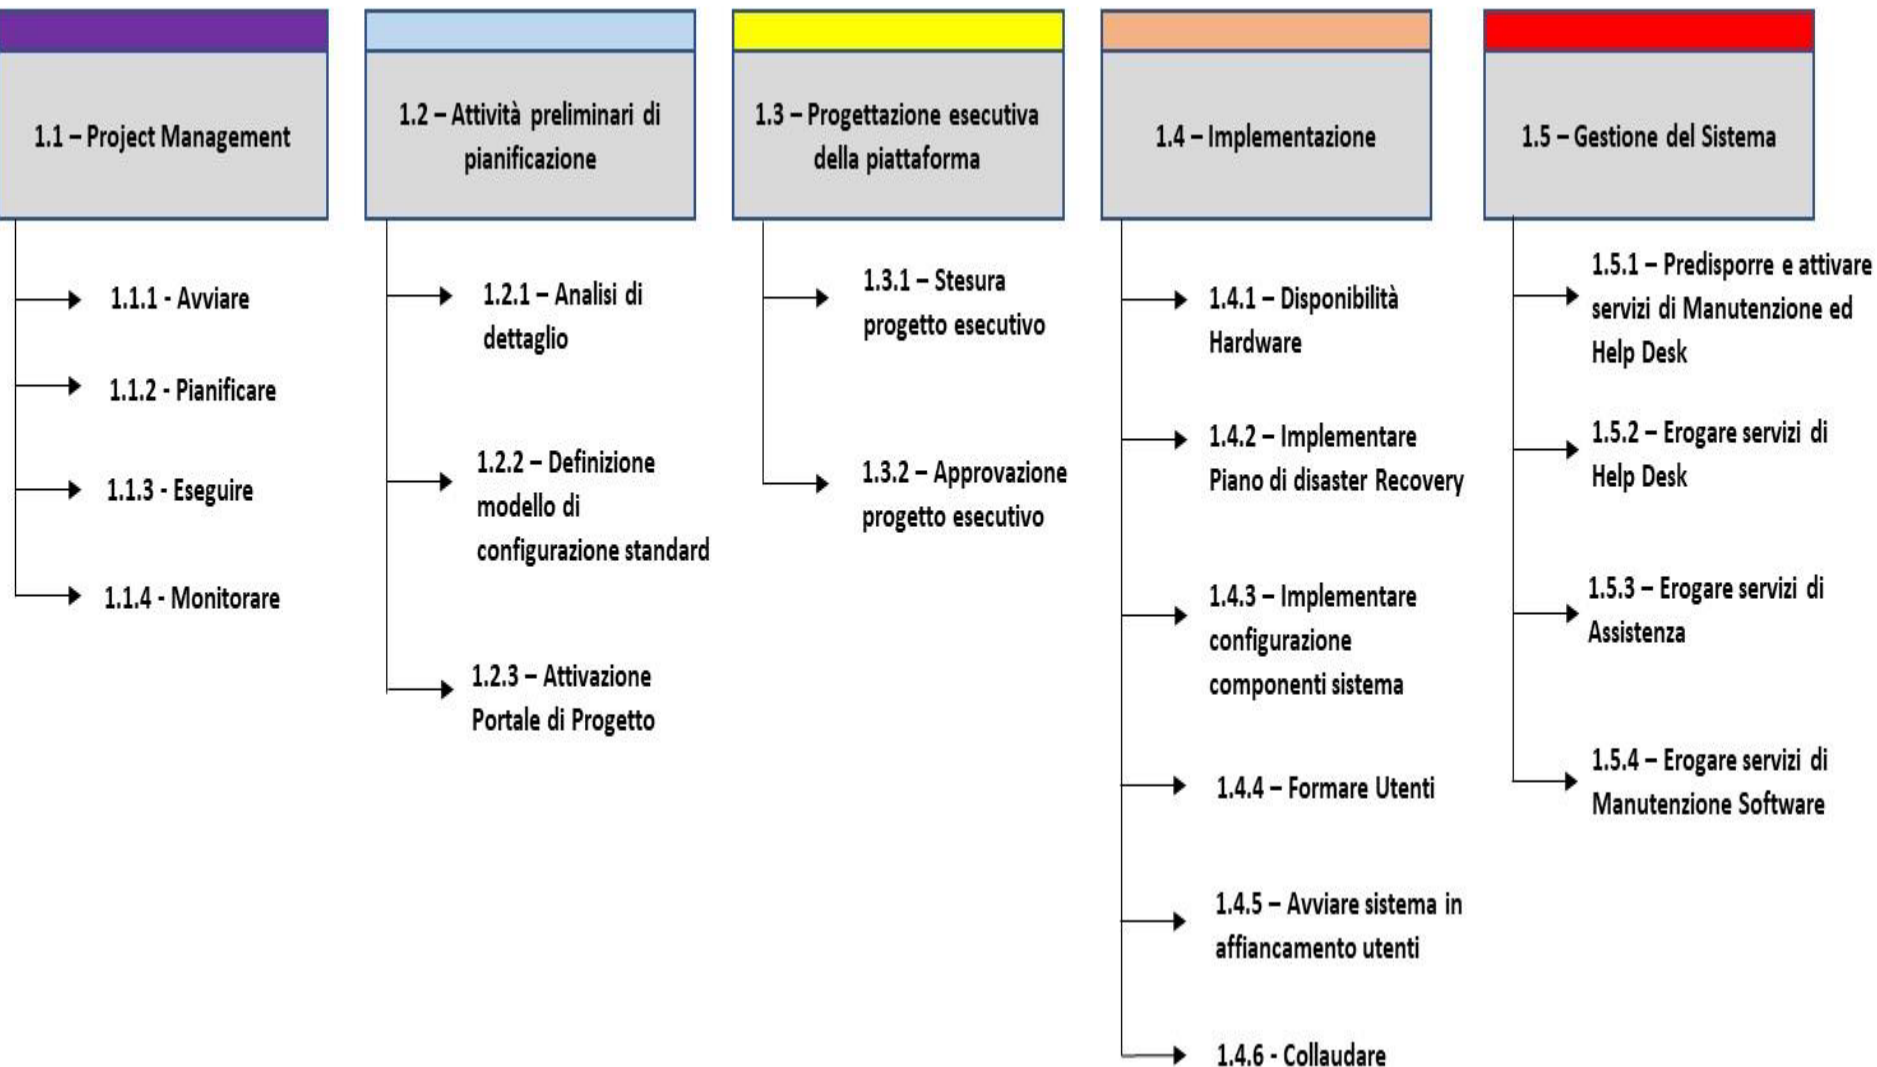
1.1 – Project Management

1.1.1 - Avviare

1.1.2 - Pianificare

1.1.3 - Eseguire

1.1.4 - Monitorare

1.2 – Attività preliminari di pianificazione

1.2.1 – Analisi di dettaglio

1.2.2 – Definizione modello di configurazione standard

1.2.3 – Attivazione Portale di Progetto

1.3 – Progettazione esecutiva della piattaforma

1.3.1 – Stesura progetto esecutivo

1.3.2 – Approvazione progetto esecutivo

1.4 – Implementazione

1.4.1 – Disponibilità Hardware

1.4.2 – Implementare Piano di disaster Recovery

1.4.3 – Implementare configurazione componenti sistema

1.4.4 – Formare Utenti

1.4.5 – Avviare sistema in affiancamento utenti

1.4.6 - Collaudare

1.5 – Gestione del Sistema

1.5.1 – Predisporre e attivare servizi di Manutenzione ed Help Desk

1.5.2 – Erogare servizi di Help Desk

1.5.3 – Erogare servizi di Assistenza

1.5.4 – Erogare servizi di Manutenzione Software